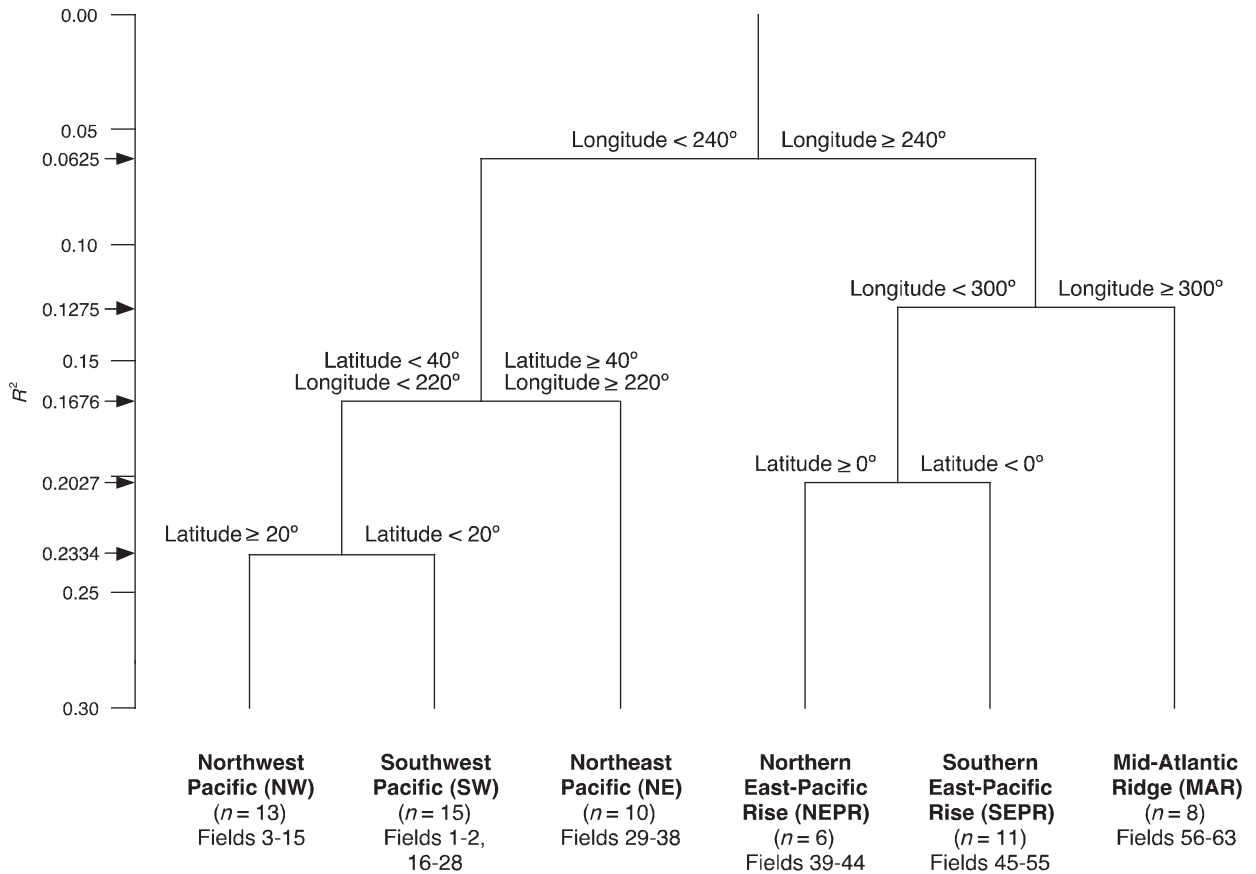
$R^2$

0.00
0.05
0.0625
0.10
0.1275
0.15
0.1676
0.2027
0.2334
0.25
0.30

Longitude < 240°
Longitude ≥ 240°
Longitude < 300°
Longitude ≥ 300°
Latitude < 40°
Longitude < 220°
Latitude ≥ 40°
Longitude ≥ 220°
Latitude ≥ 0°
Latitude < 0°
Latitude ≥ 20°
Latitude < 20°

**Northwest Pacific (NW)** ($n = 13$) Fields 3-15

**Southwest Pacific (SW)** ($n = 15$) Fields 1-2, 16-28

**Northeast Pacific (NE)** ($n = 10$) Fields 29-38

**Northern East-Pacific Rise (NEPR)** ($n = 6$) Fields 39-44

**Southern East-Pacific Rise (SEPR)** ($n = 11$) Fields 45-55

**Mid-Atlantic Ridge (MAR)** ($n = 8$) Fields 56-63